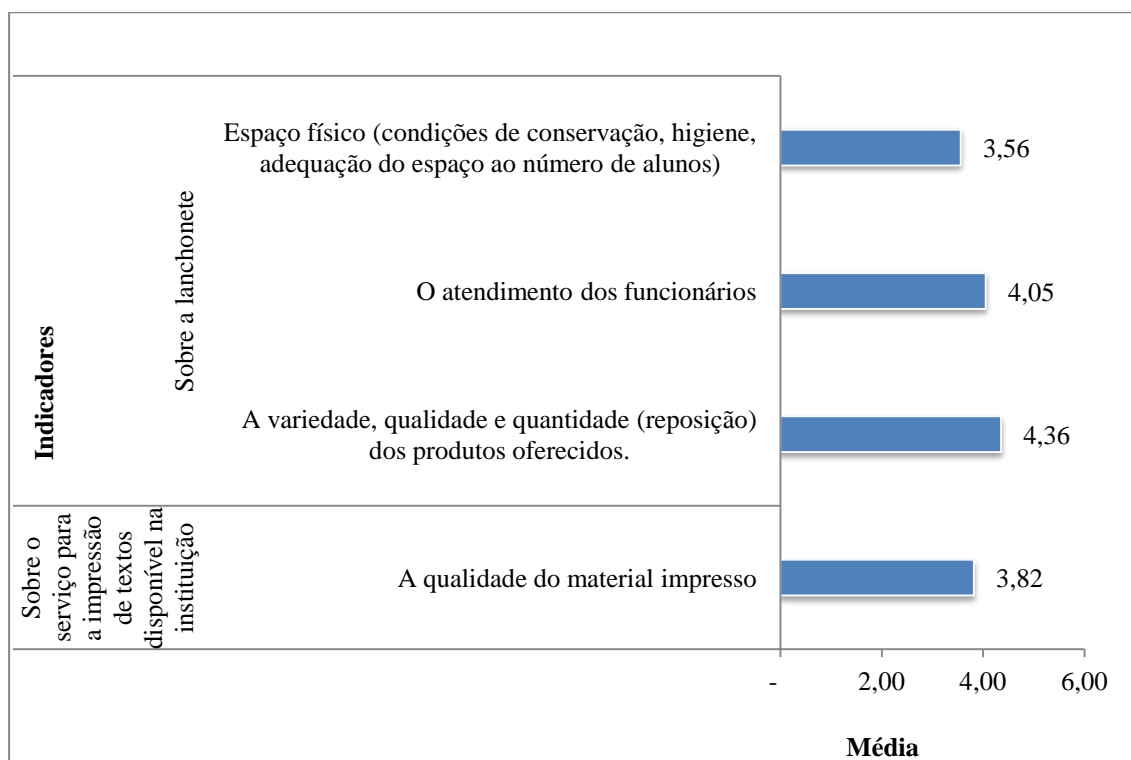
Indicadores

Sobre a lanchonete

Espaço físico (condições de conservação, higiene, adequação do espaço ao número de alunos)
3,56

O atendimento dos funcionários
4,05

A variedade, qualidade e quantidade (reposição) dos produtos oferecidos.
4,36

Sobre o serviço para a impressão de textos disponível na instituição

A qualidade do material impresso
3,82

-
2,00
4,00
6,00

Média